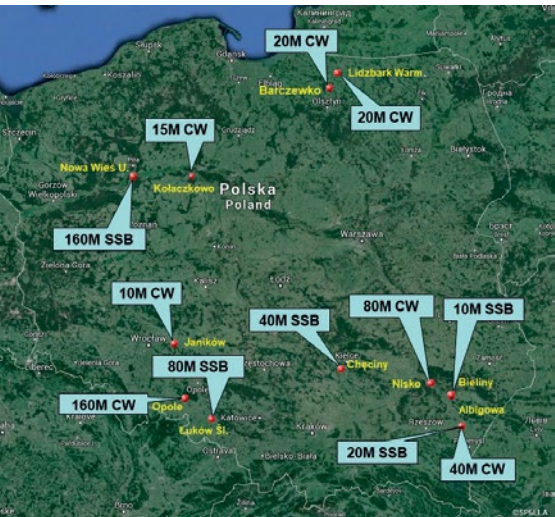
Калининград
Słupsk
Gdańsk
Koszalin
20M CW
Elbląg
Barczewko
Lidzbark Warm.
Olsztyn
20M CW
Szczecin
15M CW
Grudziądz
Białystok
Nowa Wieś U.
Kołaczkowo
Polska
Poland
Gorzów Wielkopolski
160M SSB
Poznań
Warszawa
Zielona Góra
Łódź
10M CW
Kalisz
40M SSB
80M CW
10M SSB
Wrocław
Janików
Kielce
Chęciny
Nisko
Bieliny
Liberec
80M SSB
Częstochowa
Opole
Albigowa
160M CW
Opole
Katowice
Łuków Śl.
Rzeszów
Ostrava
Bielsko-Biała
20M SSB
40M CW
Brno
©SP5ELA